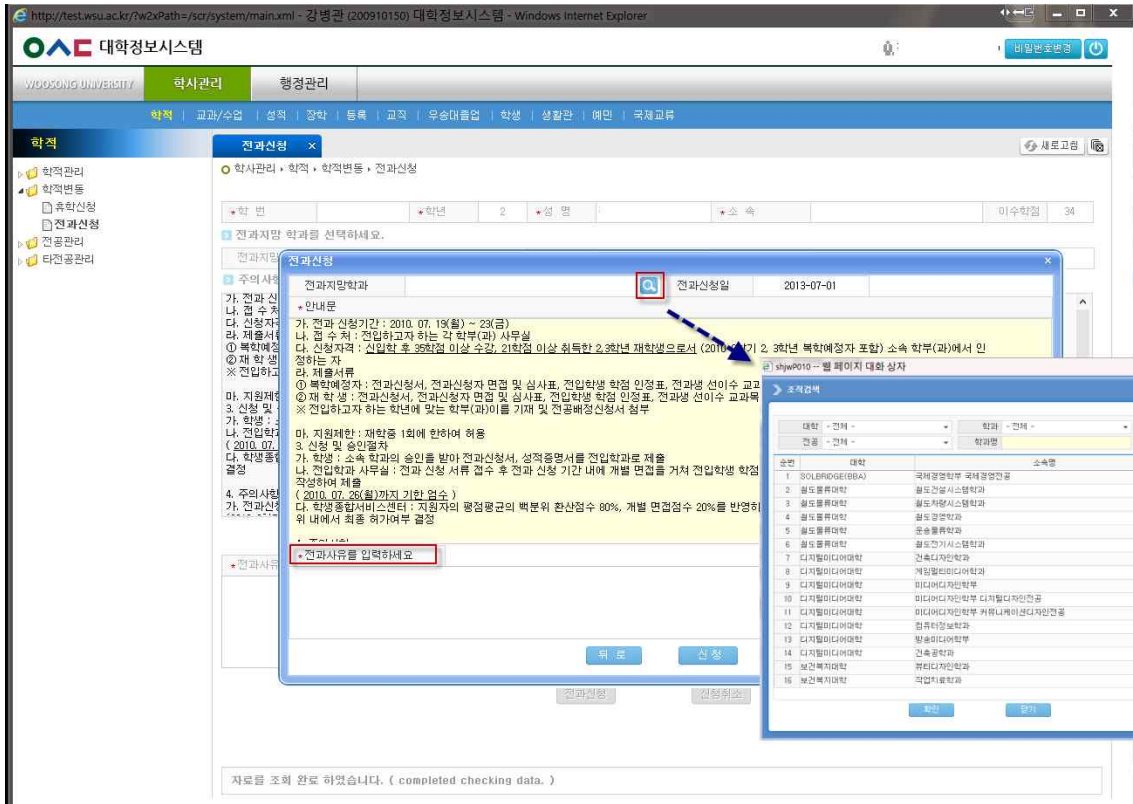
http://test.wsu.ac.kr/?w2xPath=/scr/system/main.xml - 강병관 (200910150) 대학정보시스템 - Windows Internet Explorer

대학정보시스템

비밀번호변경

WOOSONG UNIVERSITY 학사관리 행정관리

학적 | 교과/수업 | 성적 | 장학 | 등록 | 교직 | 우승대졸업 | 학생 | 생활관 | 예민 | 국제교류

학적

학적관리
학적변동
휴학신청
전과신청
전공관리
타전공관리

전과신청 ×

새로고침

학사관리 › 학적 › 학적변동 › 전과신청

학 번 | 학년 2 | 성 명 | 소 속 | 이수학점 34

전과지망 학과를 선택하세요.

전과지망

주의사항

가. 전과 신
나. 접 수 처
다. 신청자격
라. 제출서류
① 복학예정
② 재 학 생
※전입하고
마. 지원제한
3. 신청 및
가. 학생 :
나. 전입학과
( 2010. 07.
다. 학생종합
결정
4. 주의사항
가. 전과신청

전과사유

전과신청

전과지망학과 | 전과신청일 2013-07-01

안내문

가. 전과 신청기간 : 2010. 07. 19(월) ~ 23(금)
나. 접 수 처 : 전입하고자 하는 각 학부(과) 사무실
다. 신청자격 : 신입학 후 35학점 이상 수강, 21학점 이상 취득한 2,3학년 재학생으로서 (2010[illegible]기 2, 3학년 복학예정자 포함) 소속 학부(과)에서 인정하는 자
라. 제출서류
① 복학예정자 : 전과신청서, 전과신청자 면접 및 심사표, 전입학생 학점 인정표, 전과생 선이수 교고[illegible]
② 재 학 생 : 전과신청서, 전과신청자 면접 및 심사표, 전입학생 학점 인정표, 전과생 선이수 교과목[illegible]
※전입하고자 하는 학년에 맞는 학부(과)이를 기재 및 전공배정신청서 첨부

마. 지원제한 : 재학중 1회에 한하여 허용
3. 신청 및 승인절차
가. 학생 : 소속 학과의 승인을 받아 전과신청서, 성적증명서를 전입학과로 제출
나. 전입학과 사무실 : 전과 신청 서류 접수 후 전과 신청 기간 내에 개별 면접을 거쳐 전입학생 학점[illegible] 작성하여 제출
( 2010. 07. 26(월)까지 기한 엄수 )
다. 학생종합서비스센터 : 지원자의 평점평균의 백분위 환산점수 80%, 개별 면접점수 20%를 반영하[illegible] 위 내에서 최종 허가여부 결정

전과사유를 입력하세요

뒤 로 | 신 청

전과신청 | 신청취소

shjwP010 -- 웹 페이지 대화 상자

조직검색

대학 - 전체 - | 학과 - 전체 -
전공 - 전체 - | 학과명

| 순번 | 대학 | 소속명 |
|---|---|---|
| 1 | SOLBRIDGE(BBA) | 국제경영학부 국제경영전공 |
| 2 | 철도물류대학 | 철도건설시스템학과 |
| 3 | 철도물류대학 | 철도차량시스템학과 |
| 4 | 철도물류대학 | 철도경영학과 |
| 5 | 철도물류대학 | 글로벌물류학과 |
| 6 | 철도물류대학 | 철도전기시스템학과 |
| 7 | 디지털미디어대학 | 건축디자인학과 |
| 8 | 디지털미디어대학 | 게임멀티미디어학과 |
| 9 | 디지털미디어대학 | 미디어디자인학부 |
| 10 | 디지털미디어대학 | 미디어디자인학부 디지털디자인전공 |
| 11 | 디지털미디어대학 | 미디어디자인학부 커뮤니케이션디자인전공 |
| 12 | 디지털미디어대학 | 컴퓨터정보학과 |
| 13 | 디지털미디어대학 | 방송미디어학부 |
| 14 | 디지털미디어대학 | 건축공학과 |
| 15 | 보건복지대학 | 뷰티디자인학과 |
| 16 | 보건복지대학 | 작업치료학과 |

확인 | 닫기

자료를 조회 완료 하였습니다. ( completed checking data. )